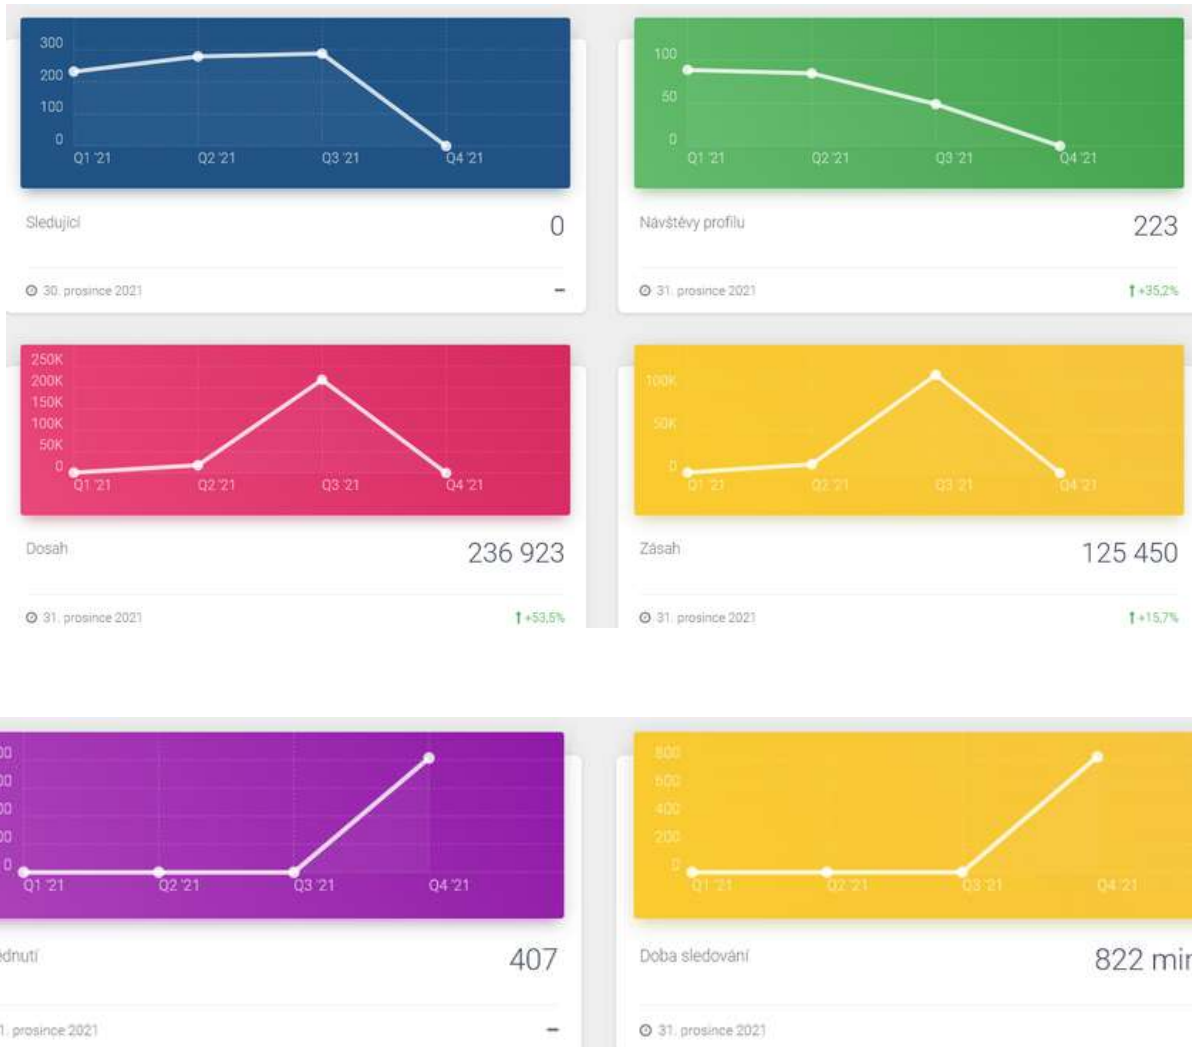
300
200
100
0
Q1 '21
Q2 '21
Q3 '21
Q4 '21

Sledující
0

30. prosince 2021
–

100
50
0
Q1 '21
Q2 '21
Q3 '21
Q4 '21

Návštěvy profilu
223

31. prosince 2021
+35,2%

250K
200K
150K
100K
50K
0
Q1 '21
Q2 '21
Q3 '21
Q4 '21

Dosah
236 923

31. prosince 2021
+53,5%

100K
50K
0
Q1 '21
Q2 '21
Q3 '21
Q4 '21

Zásah
125 450

31. prosince 2021
+15,7%

00
00
00
00
0
Q1 '21
Q2 '21
Q3 '21
Q4 '21

ednutí
407

1. prosince 2021
–

800
600
400
200
0
Q1 '21
Q2 '21
Q3 '21
Q4 '21

Doba sledování
822 mi

31. prosince 2021